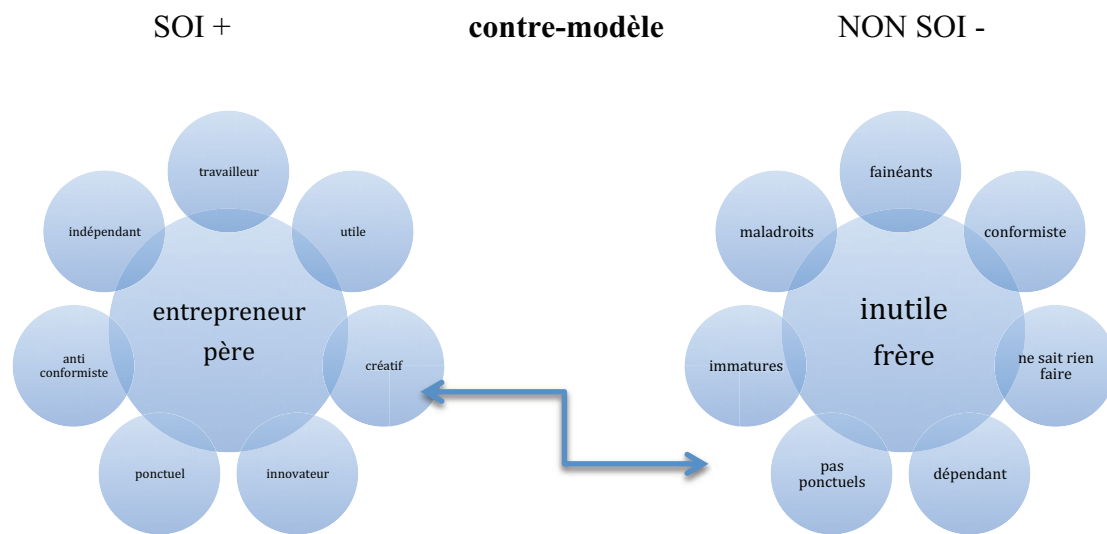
SOI +

**contre-modèle**

NON SOI -

travailleur
indépendant
utile
entrepreneur père
anti conformiste
créatif
ponctuel
innovateur

fainéants
maladroits
conformiste
inutile frère
immatures
ne sait rien faire
pas ponctuels
dépendant